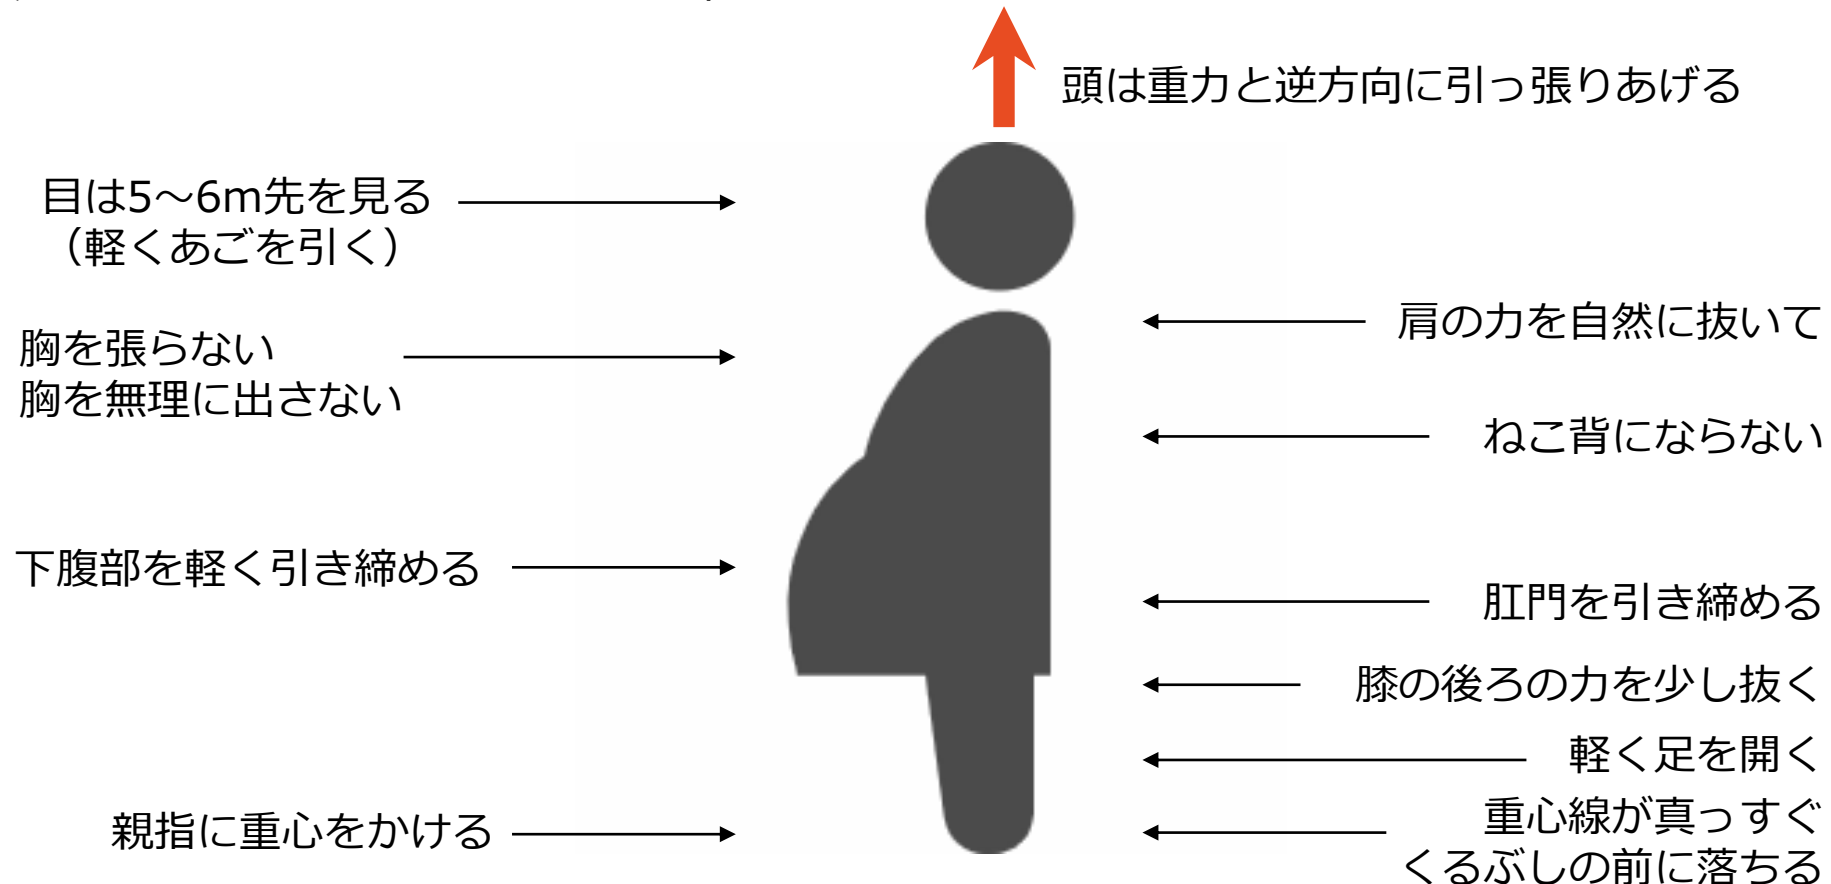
頭は重力と逆方向に引っ張りあげる

目は5～6m先を見る
（軽くあごを引く）

肩の力を自然に抜いて

胸を張らない
胸を無理に出さない

ねこ背にならない

下腹部を軽く引き締める

肛門を引き締める

膝の後ろの力を少し抜く

軽く足を開く

親指に重心をかける

重心線が真っすぐ
くるぶしの前に落ちる